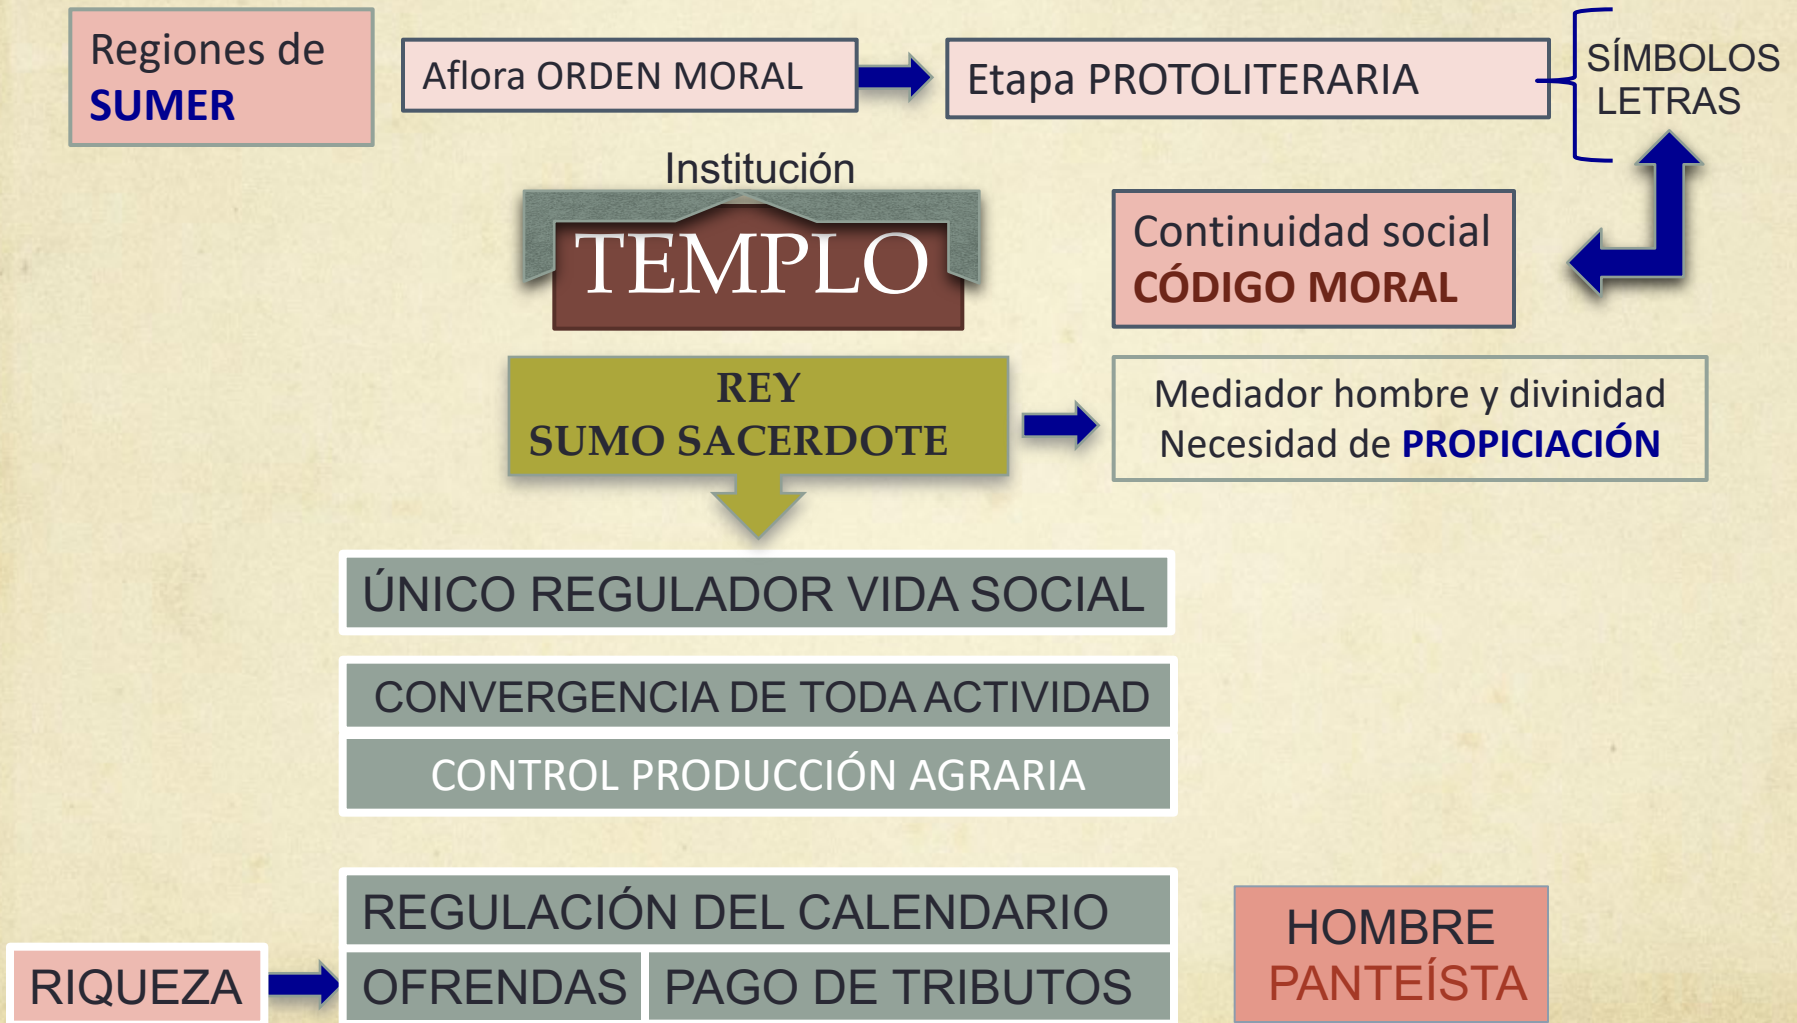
Regiones de SUMER

Aflora ORDEN MORAL

Etapa PROTOLITERARIA

SÍMBOLOS
LETRAS

Institución

TEMPLO

Continuidad social
CÓDIGO MORAL

REY
SUMO SACERDOTE

Mediador hombre y divinidad
Necesidad de PROPICIACIÓN

ÚNICO REGULADOR VIDA SOCIAL

CONVERGENCIA DE TODA ACTIVIDAD

CONTROL PRODUCCIÓN AGRARIA

REGULACIÓN DEL CALENDARIO

RIQUEZA

OFRENDAS

PAGO DE TRIBUTOS

HOMBRE
PANTEÍSTA